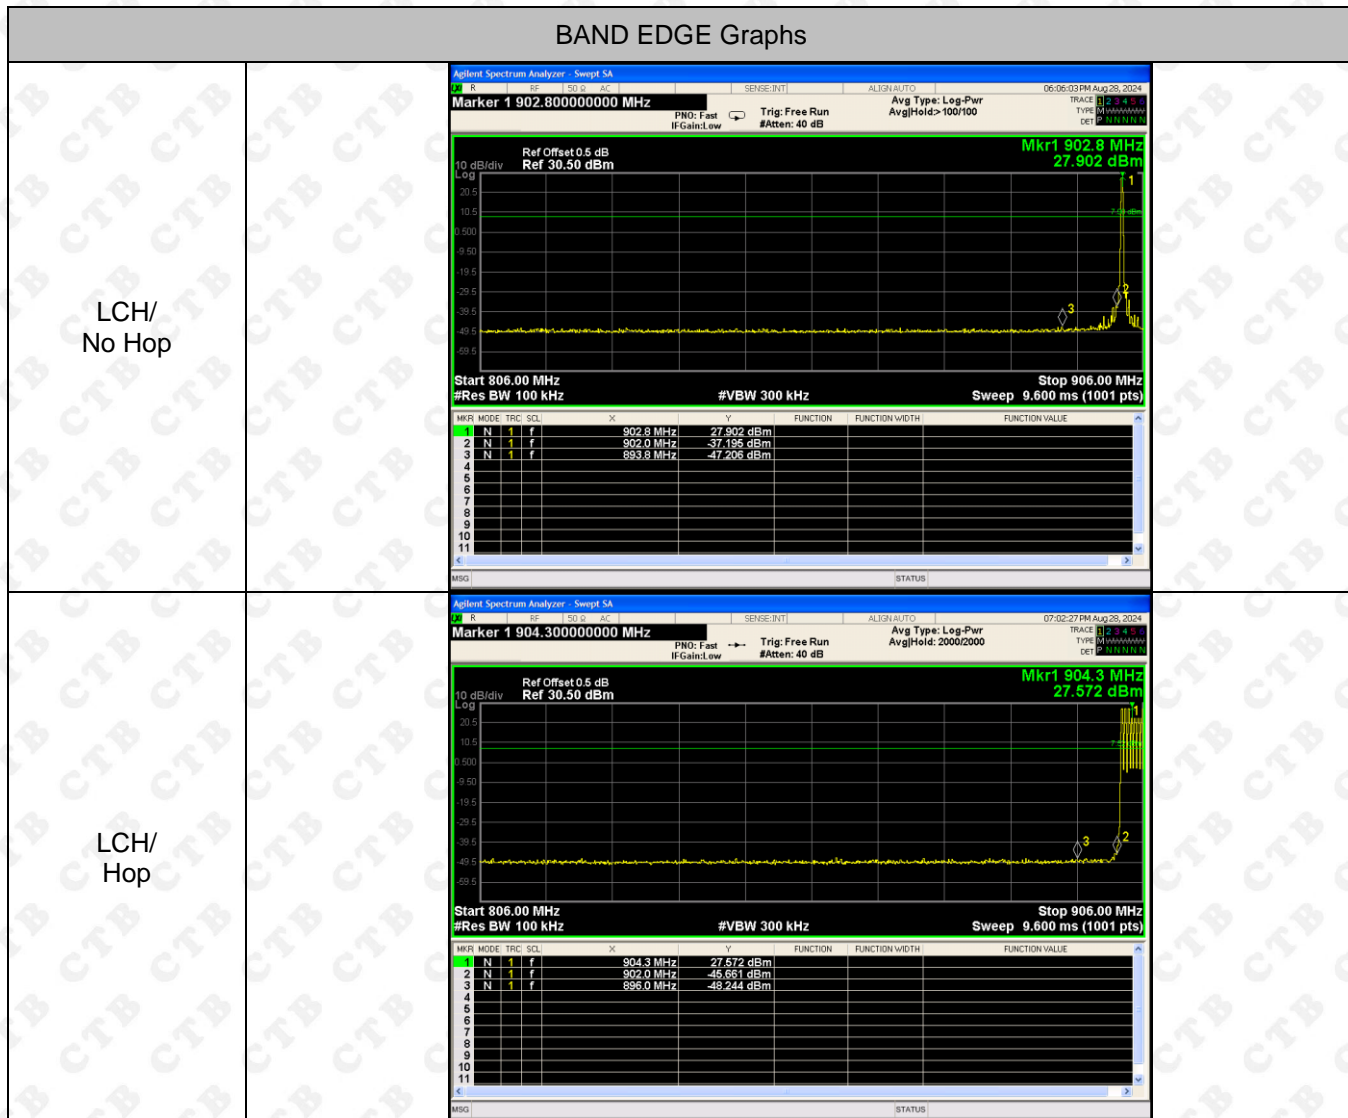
BAND EDGE Graphs

LCH/
No Hop

Agilent Spectrum Analyzer - Swept SA
R RF 50 Ω AC SENSE:INT ALIGN AUTO 06:06:03 PM Aug 28, 2024
Marker 1 902.800000000 MHz
PNO: Fast IFGain:Low Trig: Free Run #Atten: 40 dB Avg Type: Log-Pwr Avg|Hold:>100/100
TRACE 1 2 3 4 5 6 TYPE M DET P N N N N N

Ref Offset 0.5 dB
10 dB/div Ref 30.50 dBm
Log
Mkr1 902.8 MHz
27.902 dBm
20.5
10.5
0.500
-9.50
-19.5
-29.5
-39.5
-49.5
-59.5
Start 806.00 MHz
#Res BW 100 kHz #VBW 300 kHz
Stop 906.00 MHz
Sweep 9.600 ms (1001 pts)

| MKR | MODE | TRC | SCL | X | Y | FUNCTION | FUNCTION WIDTH | FUNCTION VALUE |
|---|---|---|---|---|---|---|---|---|
| 1 | N | 1 | f | 902.8 MHz | 27.902 dBm | | | |
| 2 | N | 1 | f | 902.0 MHz | -37.195 dBm | | | |
| 3 | N | 1 | f | 893.8 MHz | -47.206 dBm | | | |
| 4 | | | | | | | | |
| 5 | | | | | | | | |
| 6 | | | | | | | | |
| 7 | | | | | | | | |
| 8 | | | | | | | | |
| 9 | | | | | | | | |
| 10 | | | | | | | | |
| 11 | | | | | | | | |

MSG STATUS

LCH/
Hop

Agilent Spectrum Analyzer - Swept SA
R RF 50 Ω AC SENSE:INT ALIGN AUTO 07:02:27 PM Aug 28, 2024
Marker 1 904.300000000 MHz
PNO: Fast IFGain:Low Trig: Free Run #Atten: 40 dB Avg Type: Log-Pwr Avg|Hold: 2000/2000
TRACE 1 2 3 4 5 6 TYPE M DET P N N N N N

Ref Offset 0.5 dB
10 dB/div Ref 30.50 dBm
Log
Mkr1 904.3 MHz
27.572 dBm
20.5
10.5
0.500
-9.50
-19.5
-29.5
-39.5
-49.5
-59.5
Start 806.00 MHz
#Res BW 100 kHz #VBW 300 kHz
Stop 906.00 MHz
Sweep 9.600 ms (1001 pts)

| MKR | MODE | TRC | SCL | X | Y | FUNCTION | FUNCTION WIDTH | FUNCTION VALUE |
|---|---|---|---|---|---|---|---|---|
| 1 | N | 1 | f | 904.3 MHz | 27.572 dBm | | | |
| 2 | N | 1 | f | 902.0 MHz | -45.661 dBm | | | |
| 3 | N | 1 | f | 896.0 MHz | -48.244 dBm | | | |
| 4 | | | | | | | | |
| 5 | | | | | | | | |
| 6 | | | | | | | | |
| 7 | | | | | | | | |
| 8 | | | | | | | | |
| 9 | | | | | | | | |
| 10 | | | | | | | | |
| 11 | | | | | | | | |

MSG STATUS